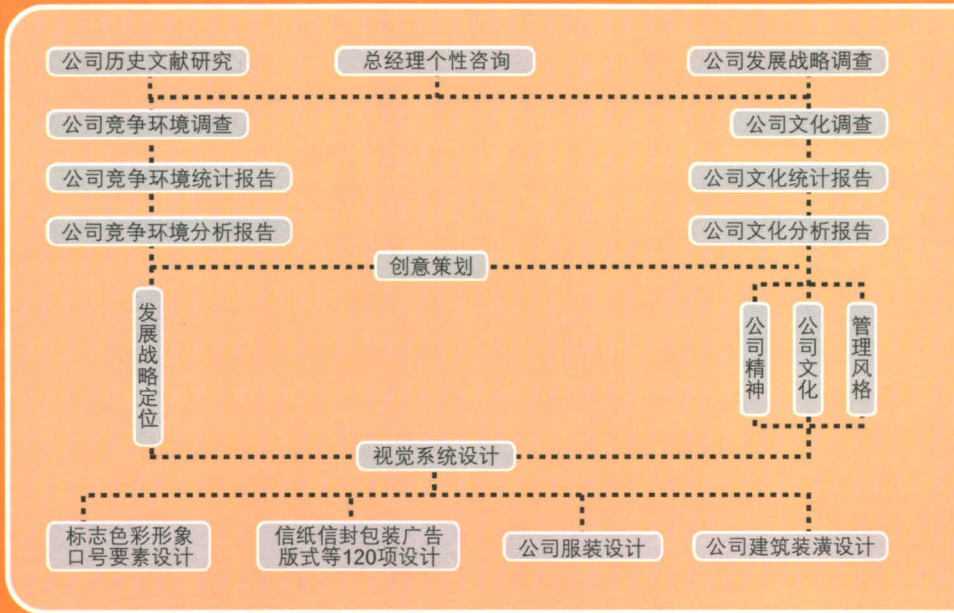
公司历史文献研究
总经理个性咨询
公司发展战略调查
公司竞争环境调查
公司文化调查
公司竞争环境统计报告
公司文化统计报告
公司竞争环境分析报告
公司文化分析报告
创意策划
发展战略定位
公司精神
公司文化
管理风格
视觉系统设计
标志色彩形象口号要素设计
信纸信封包装广告版式等120项设计
公司服装设计
公司建筑装潢设计